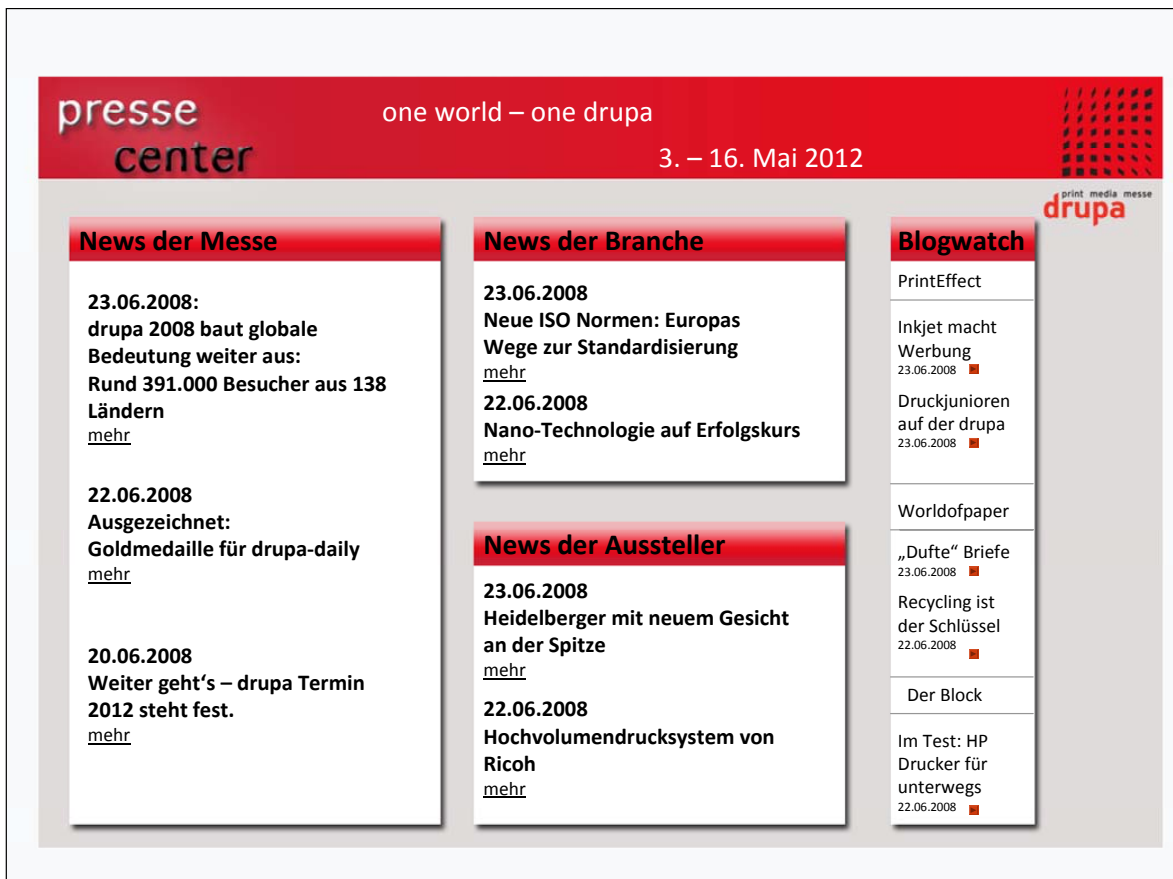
presse center

one world – one drupa

3. – 16. Mai 2012

print media messe drupa

News der Messe

23.06.2008:
drupa 2008 baut globale Bedeutung weiter aus: Rund 391.000 Besucher aus 138 Ländern
mehr

22.06.2008
Ausgezeichnet: Goldmedaille für drupa-daily
mehr

20.06.2008
Weiter geht's – drupa Termin 2012 steht fest.
mehr

News der Branche

23.06.2008
Neue ISO Normen: Europas Wege zur Standardisierung
mehr

22.06.2008
Nano-Technologie auf Erfolgskurs
mehr

News der Aussteller

23.06.2008
Heidelberger mit neuem Gesicht an der Spitze
mehr

22.06.2008
Hochvolumendrucksystem von Ricoh
mehr

Blogwatch

PrintEffect

Inkjet macht Werbung
23.06.2008

Druckjunioren auf der drupa
23.06.2008

Worldofpaper

„Dufte" Briefe
23.06.2008

Recycling ist der Schlüssel
22.06.2008

Der Block

Im Test: HP Drucker für unterwegs
22.06.2008